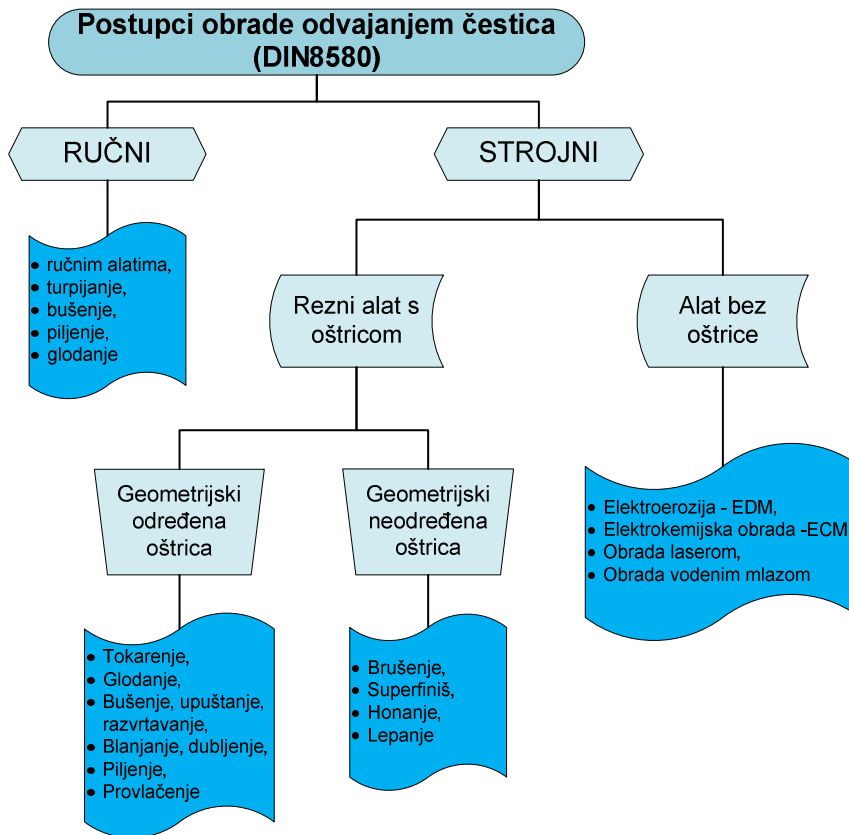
Postupci obrade odvajanjem čestica (DIN8580)

RUČNI

STROJNI

- ručnim alatima,
- turpijanje,
- bušenje,
- piljenje,
- glodanje

Rezni alat s oštricom

Alat bez oštrice

Geometrijski određena oštrica

Geometrijski neodređena oštrica

- Elektroerozija - EDM,
- Elektrokemijska obrada -ECM
- Obrada laserom,
- Obrada vodenim mlazom

- Tokarenje,
- Glodanje,
- Bušenje, upuštanje, razvrtavanje,
- Blanjanje, dubljenje,
- Piljenje,
- Provlačenje

- Brušenje,
- Superfiniš,
- Honanje,
- Lepanje